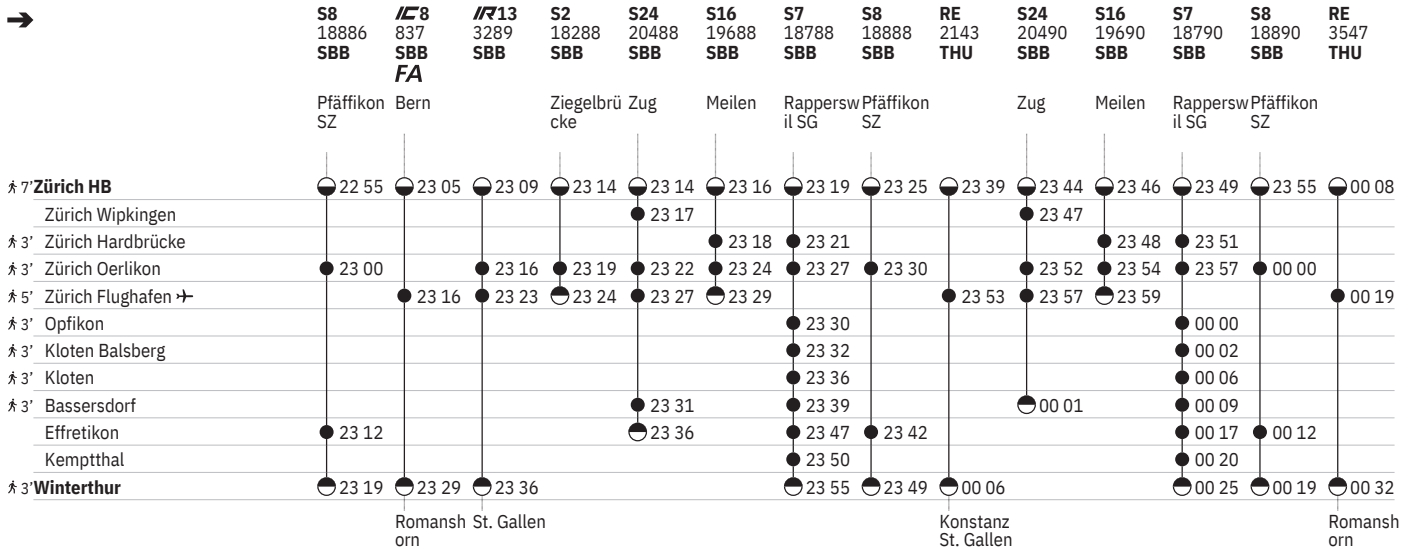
➔

| | S8 18886 SBB | IC8 837 SBB FA | IR13 3289 SBB | S2 18288 SBB | S24 20488 SBB | S16 19688 SBB | S7 18788 SBB | S8 18888 SBB | RE 2143 THU | S24 20490 SBB | S16 19690 SBB | S7 18790 SBB | S8 18890 SBB | RE 3547 THU |
|---|---|---|---|---|---|---|---|---|---|---|---|---|---|---|
| | Pfäffikon SZ | Bern | | Ziegelbrücke | Zug | Meilen | Rapperswil SG | Pfäffikon SZ | | Zug | Meilen | Rapperswil SG | Pfäffikon SZ | |
| 7' **Zürich HB** | 22 55 | 23 05 | 23 09 | 23 14 | 23 14 | 23 16 | 23 19 | 23 25 | 23 39 | 23 44 | 23 46 | 23 49 | 23 55 | 00 08 |
| Zürich Wipkingen | | | | | 23 17 | | | | | 23 47 | | | | |
| 3' Zürich Hardbrücke | | | | | | 23 18 | 23 21 | | | | 23 48 | 23 51 | | |
| 3' Zürich Oerlikon | 23 00 | | 23 16 | 23 19 | 23 22 | 23 24 | 23 27 | 23 30 | | 23 52 | 23 54 | 23 57 | 00 00 | |
| 5' Zürich Flughafen ✈ | | 23 16 | 23 23 | 23 24 | 23 27 | 23 29 | | | 23 53 | 23 57 | 23 59 | | | 00 19 |
| 3' Opfikon | | | | | | | 23 30 | | | | | 00 00 | | |
| 3' Kloten Balsberg | | | | | | | 23 32 | | | | | 00 02 | | |
| 3' Kloten | | | | | | | 23 36 | | | | | 00 06 | | |
| 3' Bassersdorf | | | | | 23 31 | | 23 39 | | | 00 01 | | 00 09 | | |
| Effretikon | 23 12 | | | | 23 36 | | 23 47 | 23 42 | | | | 00 17 | 00 12 | |
| Kemptthal | | | | | | | 23 50 | | | | | 00 20 | | |
| 3' **Winterthur** | 23 19 | 23 29 | 23 36 | | | | 23 55 | 23 49 | 00 06 | | | 00 25 | 00 19 | 00 32 |
| | | Romanshorn | St. Gallen | | | | | | Konstanz St. Gallen | | | | | Romanshorn |